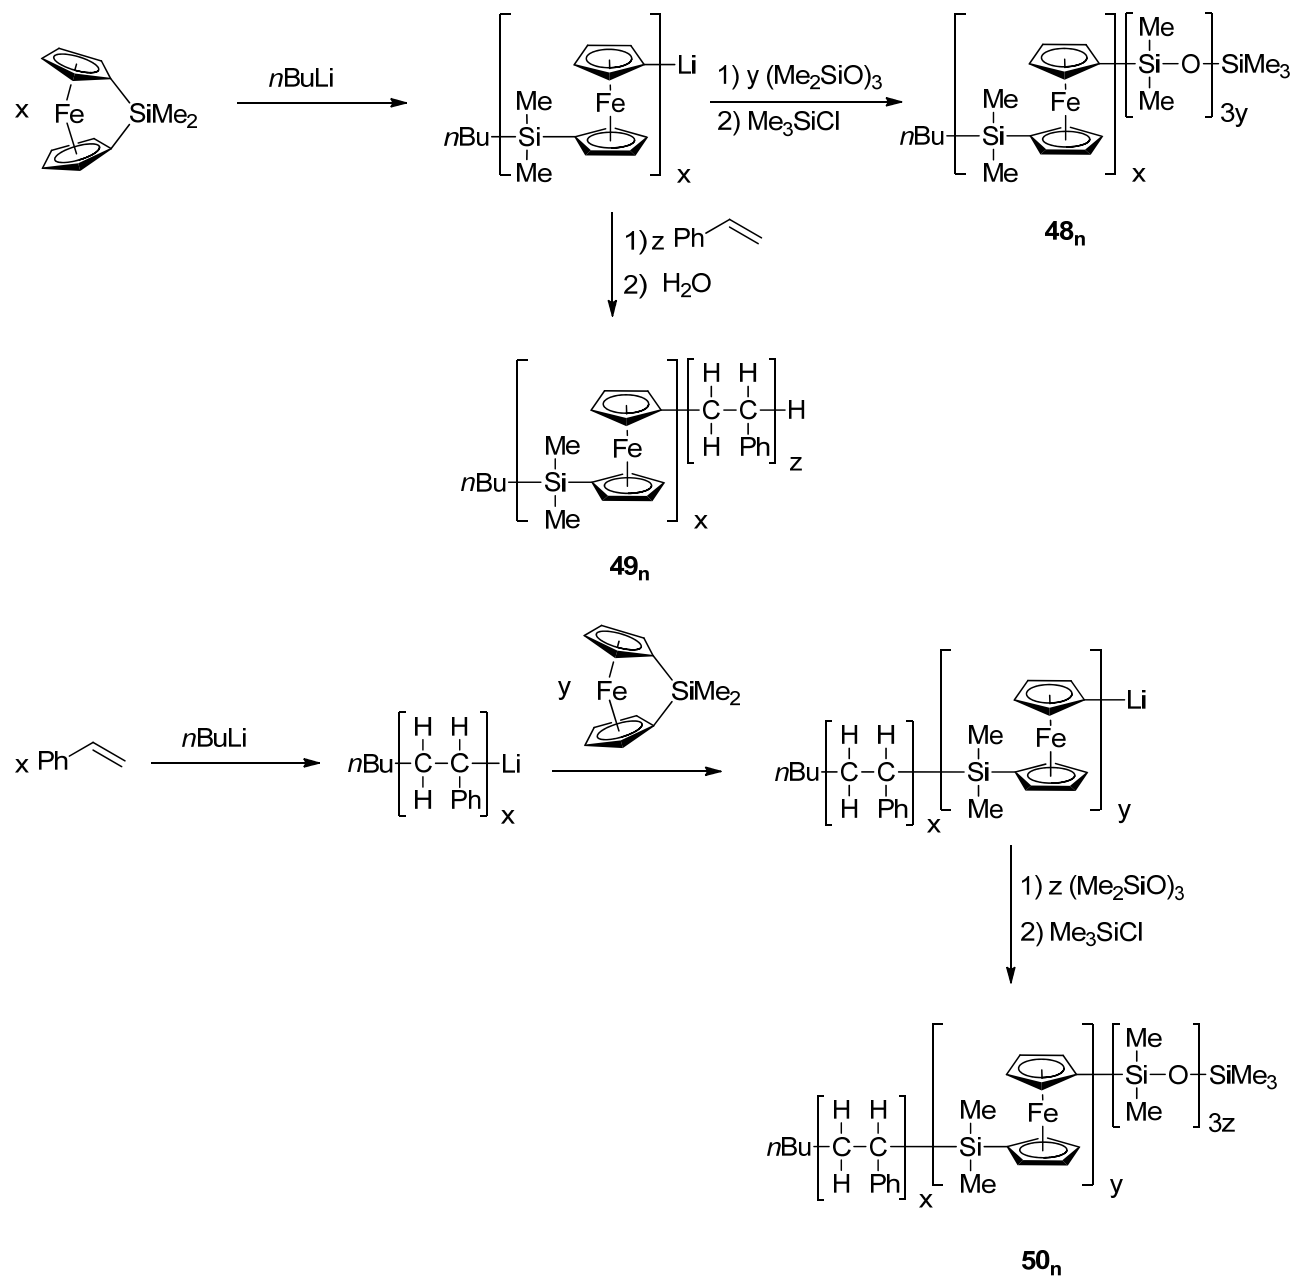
x Fe SiMe$_2$

$n$BuLi

$n$Bu Si Me Me Fe Li x

1) y (Me$_2$SiO)$_3$
2) Me$_3$SiCl

$n$Bu Si Me Me Fe x Me Si O SiMe$_3$ Me 3y

**48$_n$**

1) z Ph
2) H$_2$O

$n$Bu Si Me Me Fe x H H C C H H Ph H z

**49$_n$**

x Ph

$n$BuLi

$n$Bu H H C C H Ph Li x

y Fe SiMe$_2$

$n$Bu H H C C H Ph x Me Si Me Fe Li y

1) z (Me$_2$SiO)$_3$
2) Me$_3$SiCl

$n$Bu H H C C H Ph x Me Si Me Fe y Me Si O SiMe$_3$ Me 3z

**50$_n$**